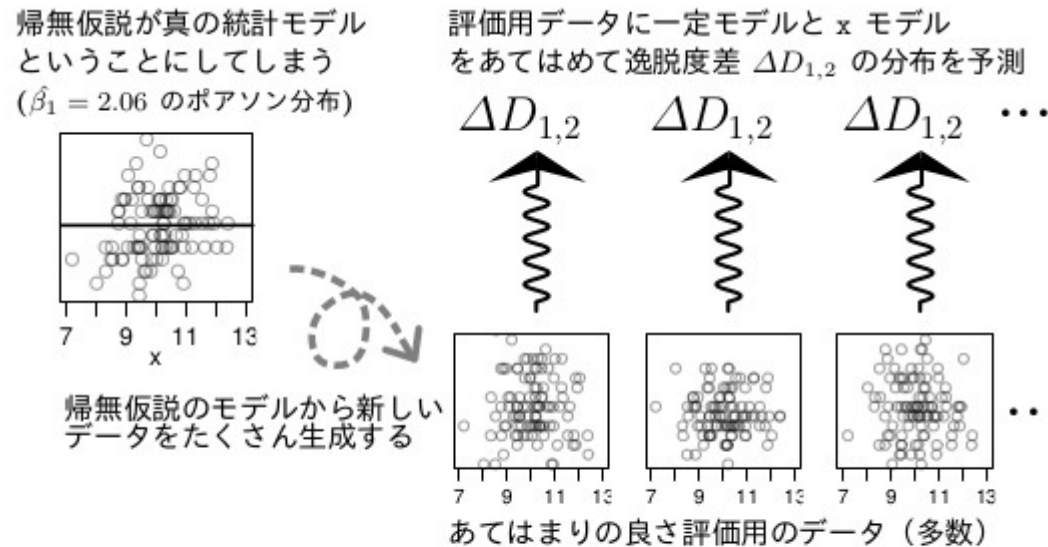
帰無仮説が真の統計モデルということにしてしまう
($\hat{\beta_1} = 2.06$ のポアソン分布)

評価用データに一定モデルと x モデルをあてはめて逸脱度差 $\Delta D_{1,2}$ の分布を予測

$\Delta D_{1,2}$ $\Delta D_{1,2}$ $\Delta D_{1,2}$ …

7 9 11 13
x

帰無仮説のモデルから新しいデータをたくさん生成する

7 9 11 13 7 9 11 13 7 9 11 13

あてはまりの良さ評価用のデータ（多数）